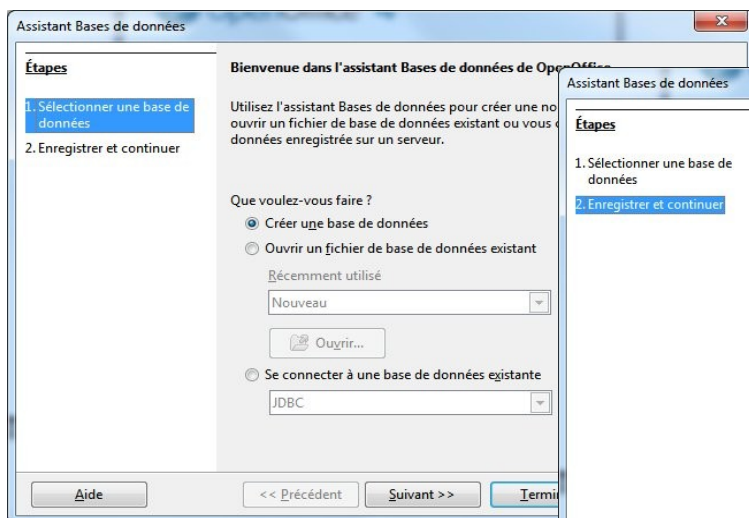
Assistant Bases de données

Étapes

1. Sélectionner une base de données
2. Enregistrer et continuer

Bienvenue dans l'assistant Bases de données de Ope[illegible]

Utilisez l'assistant Bases de données pour créer une no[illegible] ouvrir un fichier de base de données existant ou vous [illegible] données enregistrée sur un serveur.

Que voulez-vous faire ?
Créer une base de données
Ouvrir un fichier de base de données existant
Récemment utilisé
Nouveau
Ouvrir...
Se connecter à une base de données existante
JDBC

Aide
<< Précédent
Suivant >>
Termi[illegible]

Assistant Bases de données

Étapes

1. Sélectionner une base de données
2. Enregistrer et continuer